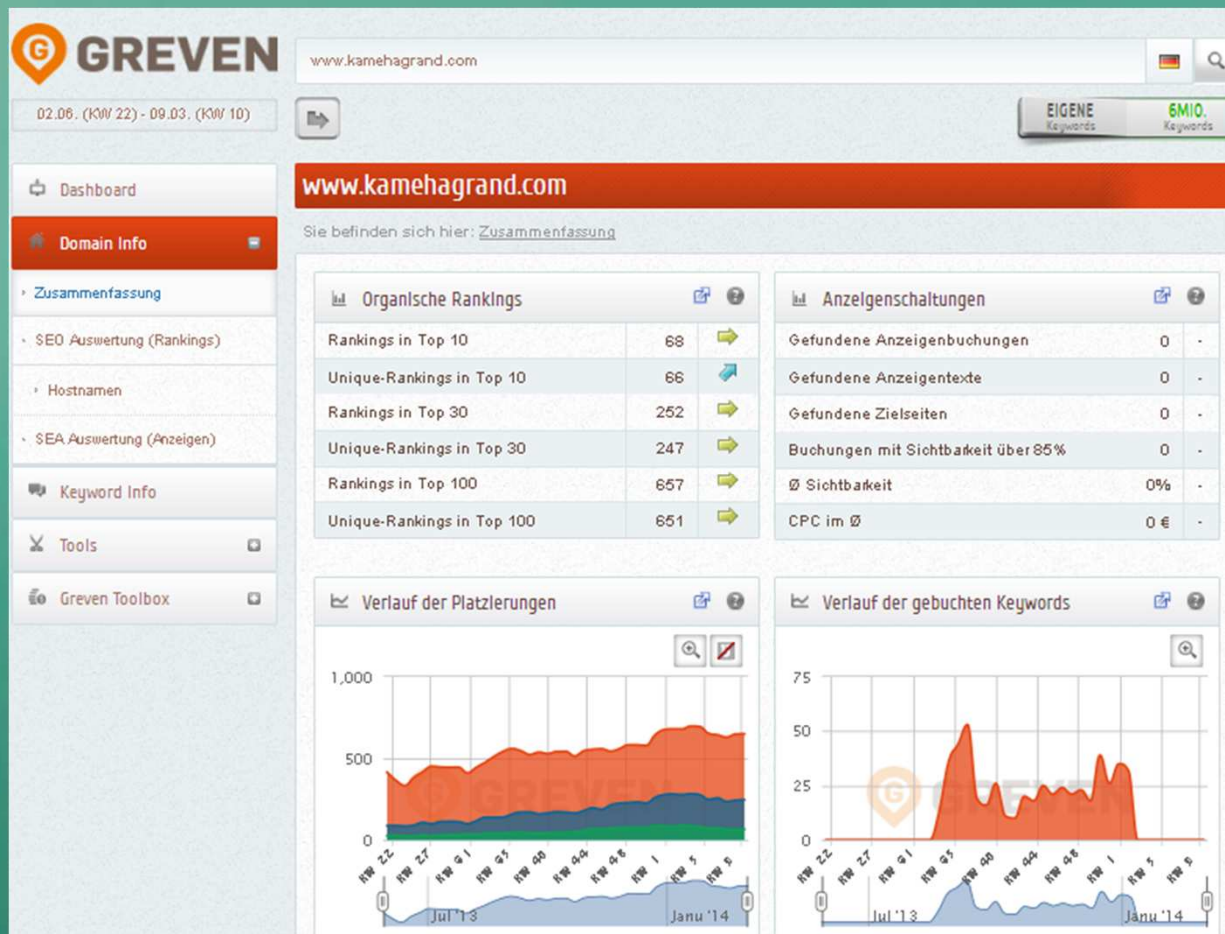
GREVEN

www.kamehagrand.com

02.06. (KW 22) - 09.03. (KW 10)

EIGENE Keywords | 6MIO. Keywords

Dashboard

Domain Info

Zusammenfassung

SEO Auswertung (Rankings)

Hostnamen

SEA Auswertung (Anzeigen)

Keyword Info

Tools

Greven Toolbox

www.kamehagrand.com

Sie befinden sich hier: Zusammenfassung

Organische Rankings

| | |
|---|---|
| Rankings in Top 10 | 68 |
| Unique-Rankings in Top 10 | 66 |
| Rankings in Top 30 | 252 |
| Unique-Rankings in Top 30 | 247 |
| Rankings in Top 100 | 657 |
| Unique-Rankings in Top 100 | 651 |

Anzeigenschaltungen

| | | |
|---|---|---|
| Gefundene Anzeigenbuchungen | 0 | - |
| Gefundene Anzeigentexte | 0 | - |
| Gefundene Zielseiten | 0 | - |
| Buchungen mit Sichtbarkeit über 85% | 0 | - |
| Ø Sichtbarkeit | 0% | - |
| CPC im Ø | 0 € | - |

Verlauf der Platzierungen

1,000
500
0
KW 22 KW 27 KW 31 KW 35 KW 40 KW 44 KW 48 KW 1 KW 5 KW 9
Jul '13 Janu '14

Verlauf der gebuchten Keywords

75
50
25
0
KW 22 KW 27 KW 31 KW 35 KW 40 KW 44 KW 48 KW 1 KW 5 KW 9
Jul '13 Janu '14